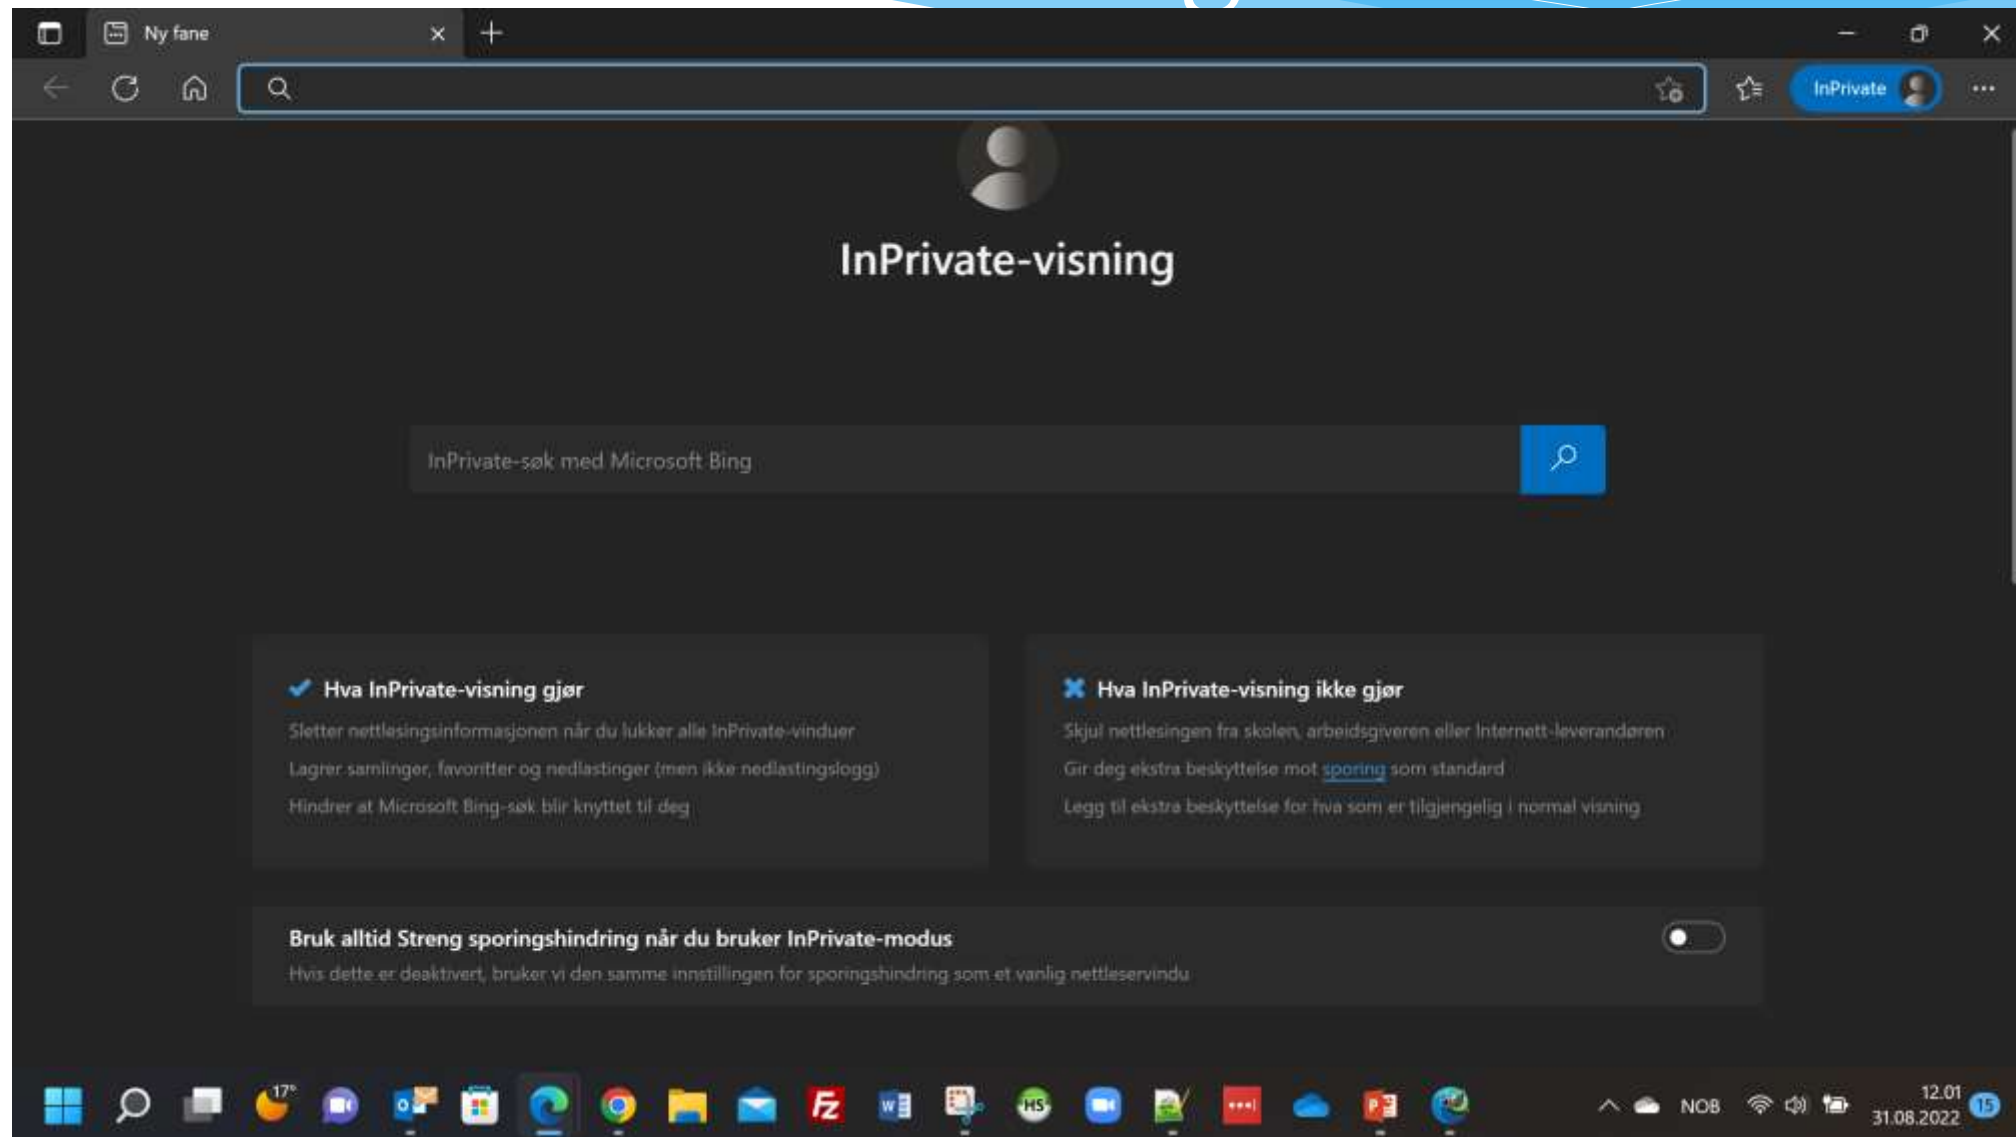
Ny fane

InPrivate

InPrivate-visning

InPrivate-søk med Microsoft Bing

Hva InPrivate-visning gjør

Sletter nettlesingsinformasjonen når du lukker alle InPrivate-vinduer

Lagrer samlinger, favoritter og nedlastinger (men ikke nedlastingslogg)

Hindrer at Microsoft Bing-søk blir knyttet til deg

Hva InPrivate-visning ikke gjør

Skjul nettlesingen fra skolen, arbeidsgiveren eller Internett-leverandøren

Gir deg ekstra beskyttelse mot sporing som standard

Legg til ekstra beskyttelse for hva som er tilgjengelig i normal visning

Bruk alltid Streng sporingshindring når du bruker InPrivate-modus

Hvis dette er deaktivert, bruker vi den samme innstillingen for sporingshindring som et vanlig nettleservindu

17°

NOB

12.01
31.08.2022

15